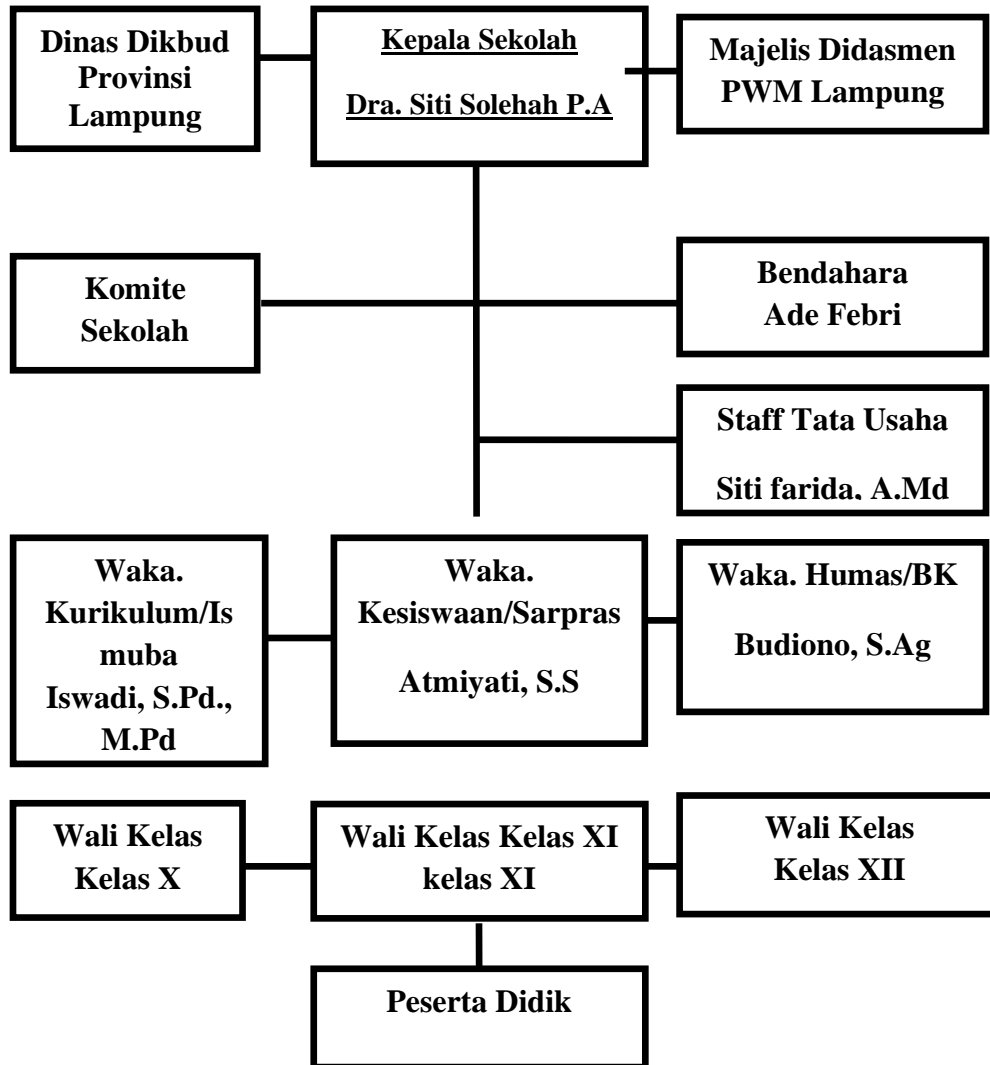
Dinas Dikbud Provinsi Lampung

Kepala Sekolah

Dra. Siti Solehah P.A

Majelis Didasmen PWM Lampung

Komite Sekolah

Bendahara Ade Febri

Staff Tata Usaha

Siti farida, A.Md

Waka. Kurikulum/Ismuba Iswadi, S.Pd., M.Pd

Waka. Kesiswaan/Sarpras

Atmiyati, S.S

Waka. Humas/BK

Budiono, S.Ag

Wali Kelas Kelas X

Wali Kelas Kelas XI kelas XI

Wali Kelas Kelas XII

Peserta Didik